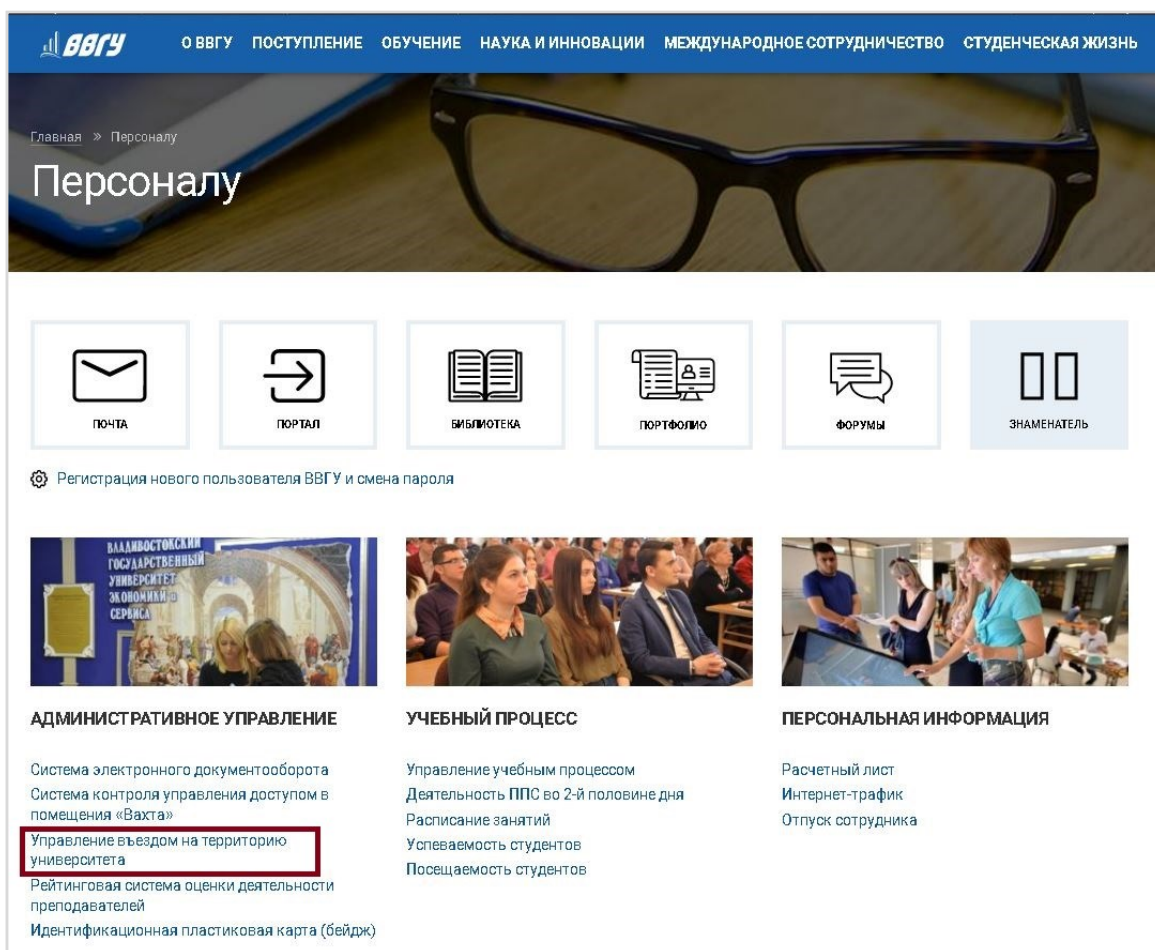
ВВГУ О ВВГУ ПОСТУПЛЕНИЕ ОБУЧЕНИЕ НАУКА И ИННОВАЦИИ МЕЖДУНАРОДНОЕ СОТРУДНИЧЕСТВО СТУДЕНЧЕСКАЯ ЖИЗНЬ

Главная » Персоналу

Персоналу

ПОЧТА

ПОРТАЛ

БИБЛИОТЕКА

ПОРТФОЛИО

ФОРУМЫ

ЗНАМЕНАТЕЛЬ

Регистрация нового пользователя ВВГУ и смена пароля

ВЛАДИВОСТОКСКИЙ ГОСУДАРСТВЕННЫЙ УНИВЕРСИТЕТ ЭКОНОМИКИ И СЕРВИСА

АДМИНИСТРАТИВНОЕ УПРАВЛЕНИЕ

Система электронного документооборота
Система контроля управления доступом в помещения «Вахта»
Управление въездом на территорию университета
Рейтинговая система оценки деятельности преподавателей
Идентификационная пластиковая карта (бейдж)

УЧЕБНЫЙ ПРОЦЕСС

Управление учебным процессом
Деятельность ППС во 2-й половине дня
Расписание занятий
Успеваемость студентов
Посещаемость студентов

ПЕРСОНАЛЬНАЯ ИНФОРМАЦИЯ

Расчетный лист
Интернет-трафик
Отпуск сотрудника